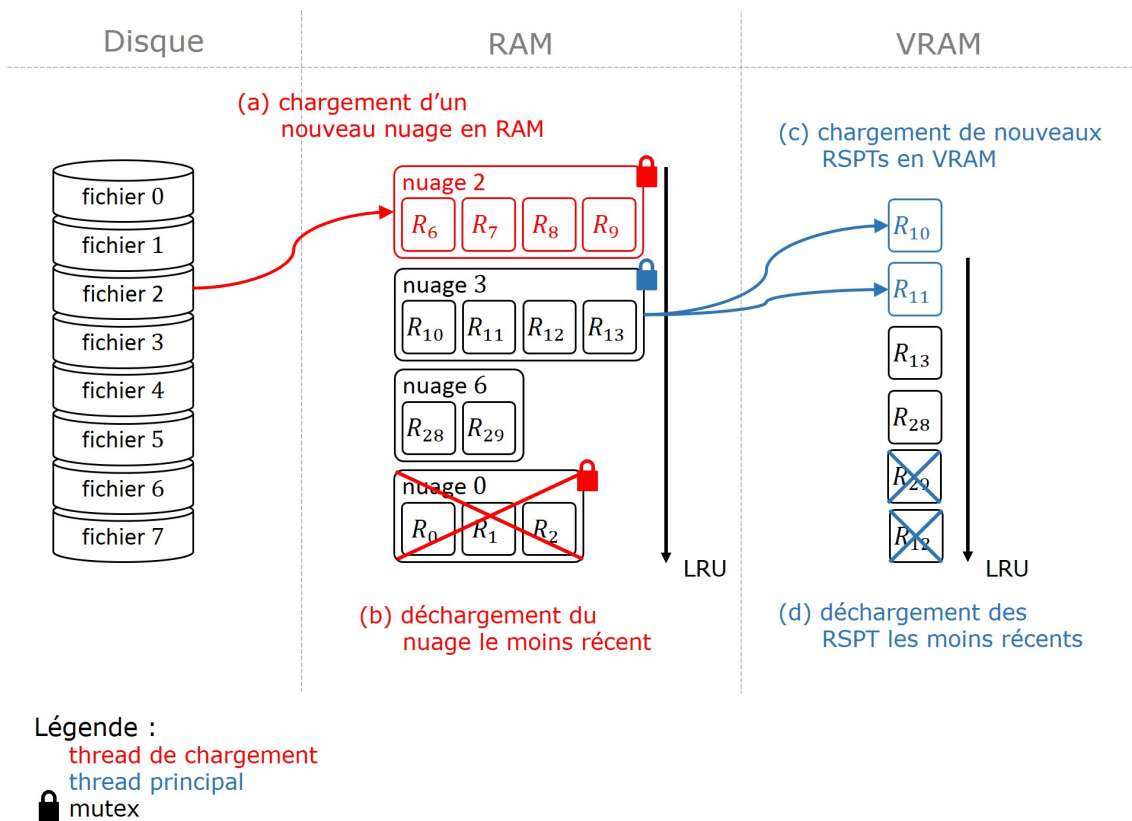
Disque

RAM

VRAM

(a) chargement d'un nouveau nuage en RAM

(c) chargement de nouveaux RSPTs en VRAM

fichier 0
fichier 1
fichier 2
fichier 3
fichier 4
fichier 5
fichier 6
fichier 7

nuage 2
$R_6$ $R_7$ $R_8$ $R_9$

nuage 3
$R_{10}$ $R_{11}$ $R_{12}$ $R_{13}$

nuage 6
$R_{28}$ $R_{29}$

nuage 0
$R_0$ $R_1$ $R_2$

LRU

$R_{10}$
$R_{11}$
$R_{13}$
$R_{28}$
$R_{29}$
$R_{12}$

LRU

(b) déchargement du nuage le moins récent

(d) déchargement des RSPT les moins récents

Légende :
thread de chargement
thread principal
mutex